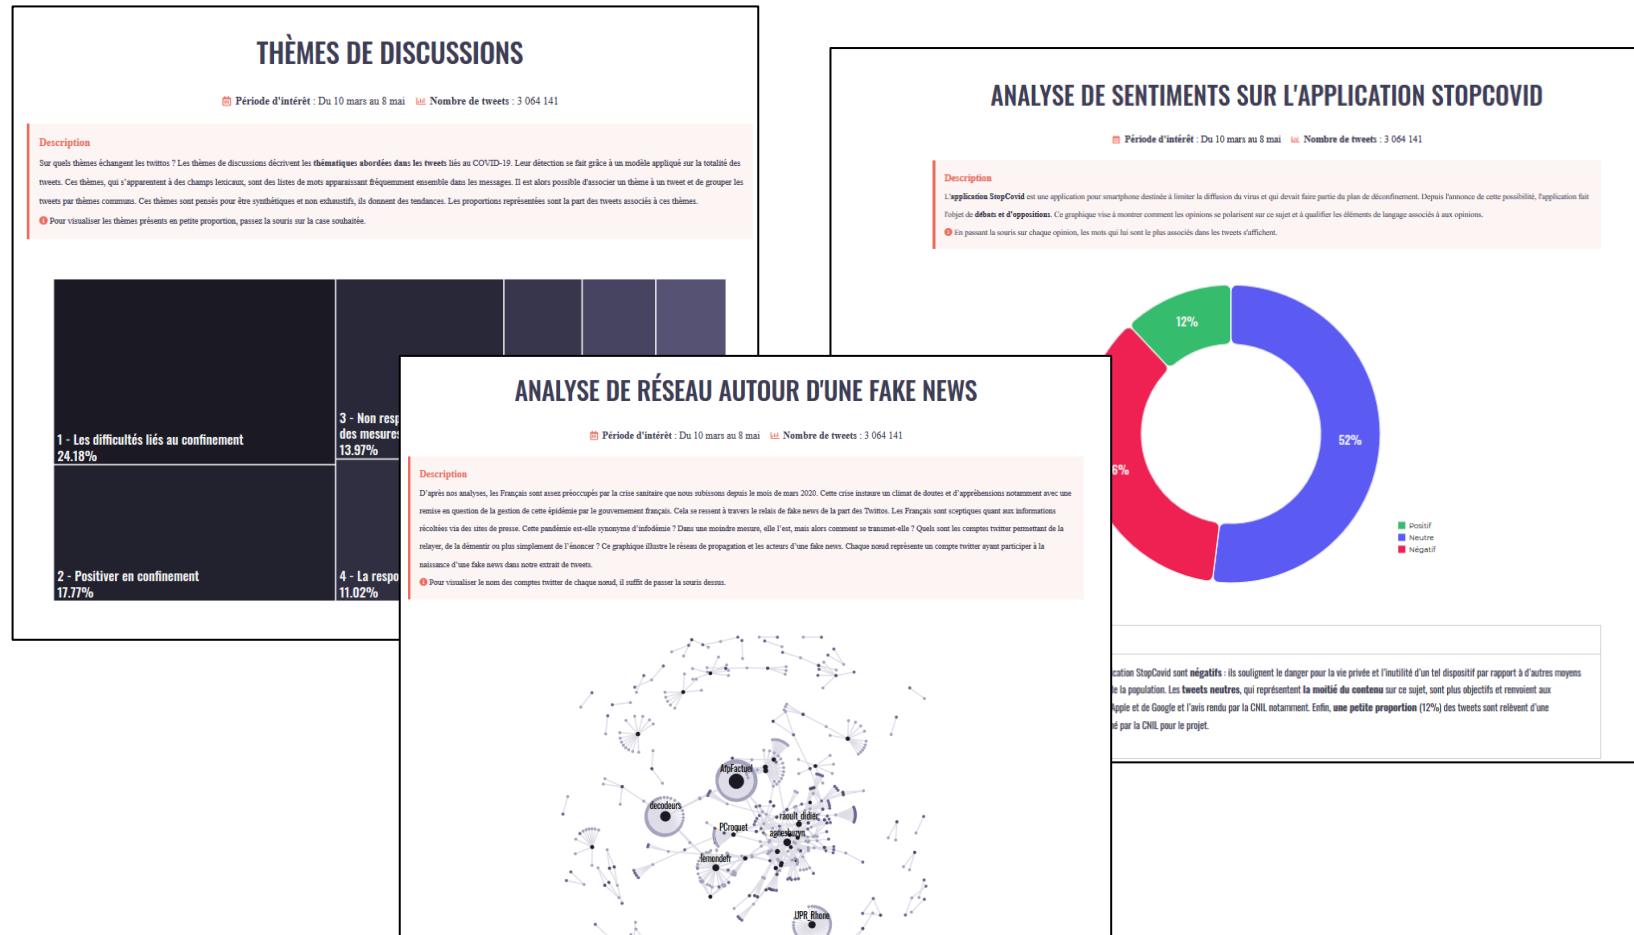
THÈMES DE DISCUSSIONS

Période d'intérêt : Du 10 mars au 8 mai   Nombre de tweets : 3 064 141

Description

Sur quels thèmes échangent les twittos ? Les thèmes de discussions décrivent les thématiques abordées dans les tweets liés au COVID-19. Leur détection se fait grâce à un modèle appliqué sur la totalité des tweets. Ces thèmes, qui s'apparentent à des champs lexicaux, sont des listes de mots apparaissant fréquemment ensemble dans les messages. Il est alors possible d'associer un thème à un tweet et de grouper les tweets par thèmes communs. Ces thèmes sont pensés pour être synthétiques et non exhaustifs, ils donnent des tendances. Les proportions représentées sont la part des tweets associés à ces thèmes.

Pour visualiser les thèmes présents en petite proportion, passez la souris sur la case souhaitée.

1 - Les difficultés liés au confinement
24.18%

2 - Positiver en confinement
17.77%

3 - Non resp
des mesure
13.97%

4 - La respo
11.02%

ANALYSE DE SENTIMENTS SUR L'APPLICATION STOPCOVID

Période d'intérêt : Du 10 mars au 8 mai   Nombre de tweets : 3 064 141

Description

L'application StopCovid est une application pour smartphone destinée à limiter la diffusion du virus et qui devait faire partie du plan de déconfinement. Depuis l'annonce de cette possibilité, l'application fait l'objet de débats et d'oppositions. Ce graphique vise à montrer comment les opinions se polarisent sur ce sujet et à qualifier les éléments de langage associés à aux opinions.

En passant la souris sur chaque opinion, les mots qui lui sont le plus associés dans les tweets s'affichent.

12%
52%
6%

Positif
Neutre
Négatif

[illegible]cation StopCovid sont négatifs : ils soulignent le danger pour la vie privée et l'inutilité d'un tel dispositif par rapport à d'autres moyens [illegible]e la population. Les tweets neutres, qui représentent la moitié du contenu sur ce sujet, sont plus objectifs et renvoient aux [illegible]Apple et de Google et l'avis rendu par la CNIL notamment. Enfin, une petite proportion (12%) des tweets sont relèvent d'une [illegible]é par la CNIL pour le projet.

ANALYSE DE RÉSEAU AUTOUR D'UNE FAKE NEWS

Période d'intérêt : Du 10 mars au 8 mai   Nombre de tweets : 3 064 141

Description

D'après nos analyses, les Français sont assez préoccupés par la crise sanitaire que nous subissons depuis le mois de mars 2020. Cette crise instaure un climat de doutes et d'appréhensions notamment avec une remise en question de la gestion de cette épidémie par le gouvernement français. Cela se ressent à travers le relais de fake news de la part des Twittos. Les Français sont sceptiques quant aux informations récoltées via des sites de presse. Cette pandémie est-elle synonyme d'infodémie ? Dans une moindre mesure, elle l'est, mais alors comment se transmet-elle ? Quels sont les comptes twitter permettant de la relayer, de la démentir ou plus simplement de l'énoncer ? Ce graphique illustre le réseau de propagation et les acteurs d'une fake news. Chaque noeud représente un compte twitter ayant participer à la naissance d'une fake news dans notre extrait de tweets.

Pour visualiser le nom des comptes twitter de chaque noeud, il suffit de passer la souris dessus.

AfpFactuel
decodeurs
PCroquet
raoult_didier
agnesbuzyn
lemondefr
UPR_Rhone